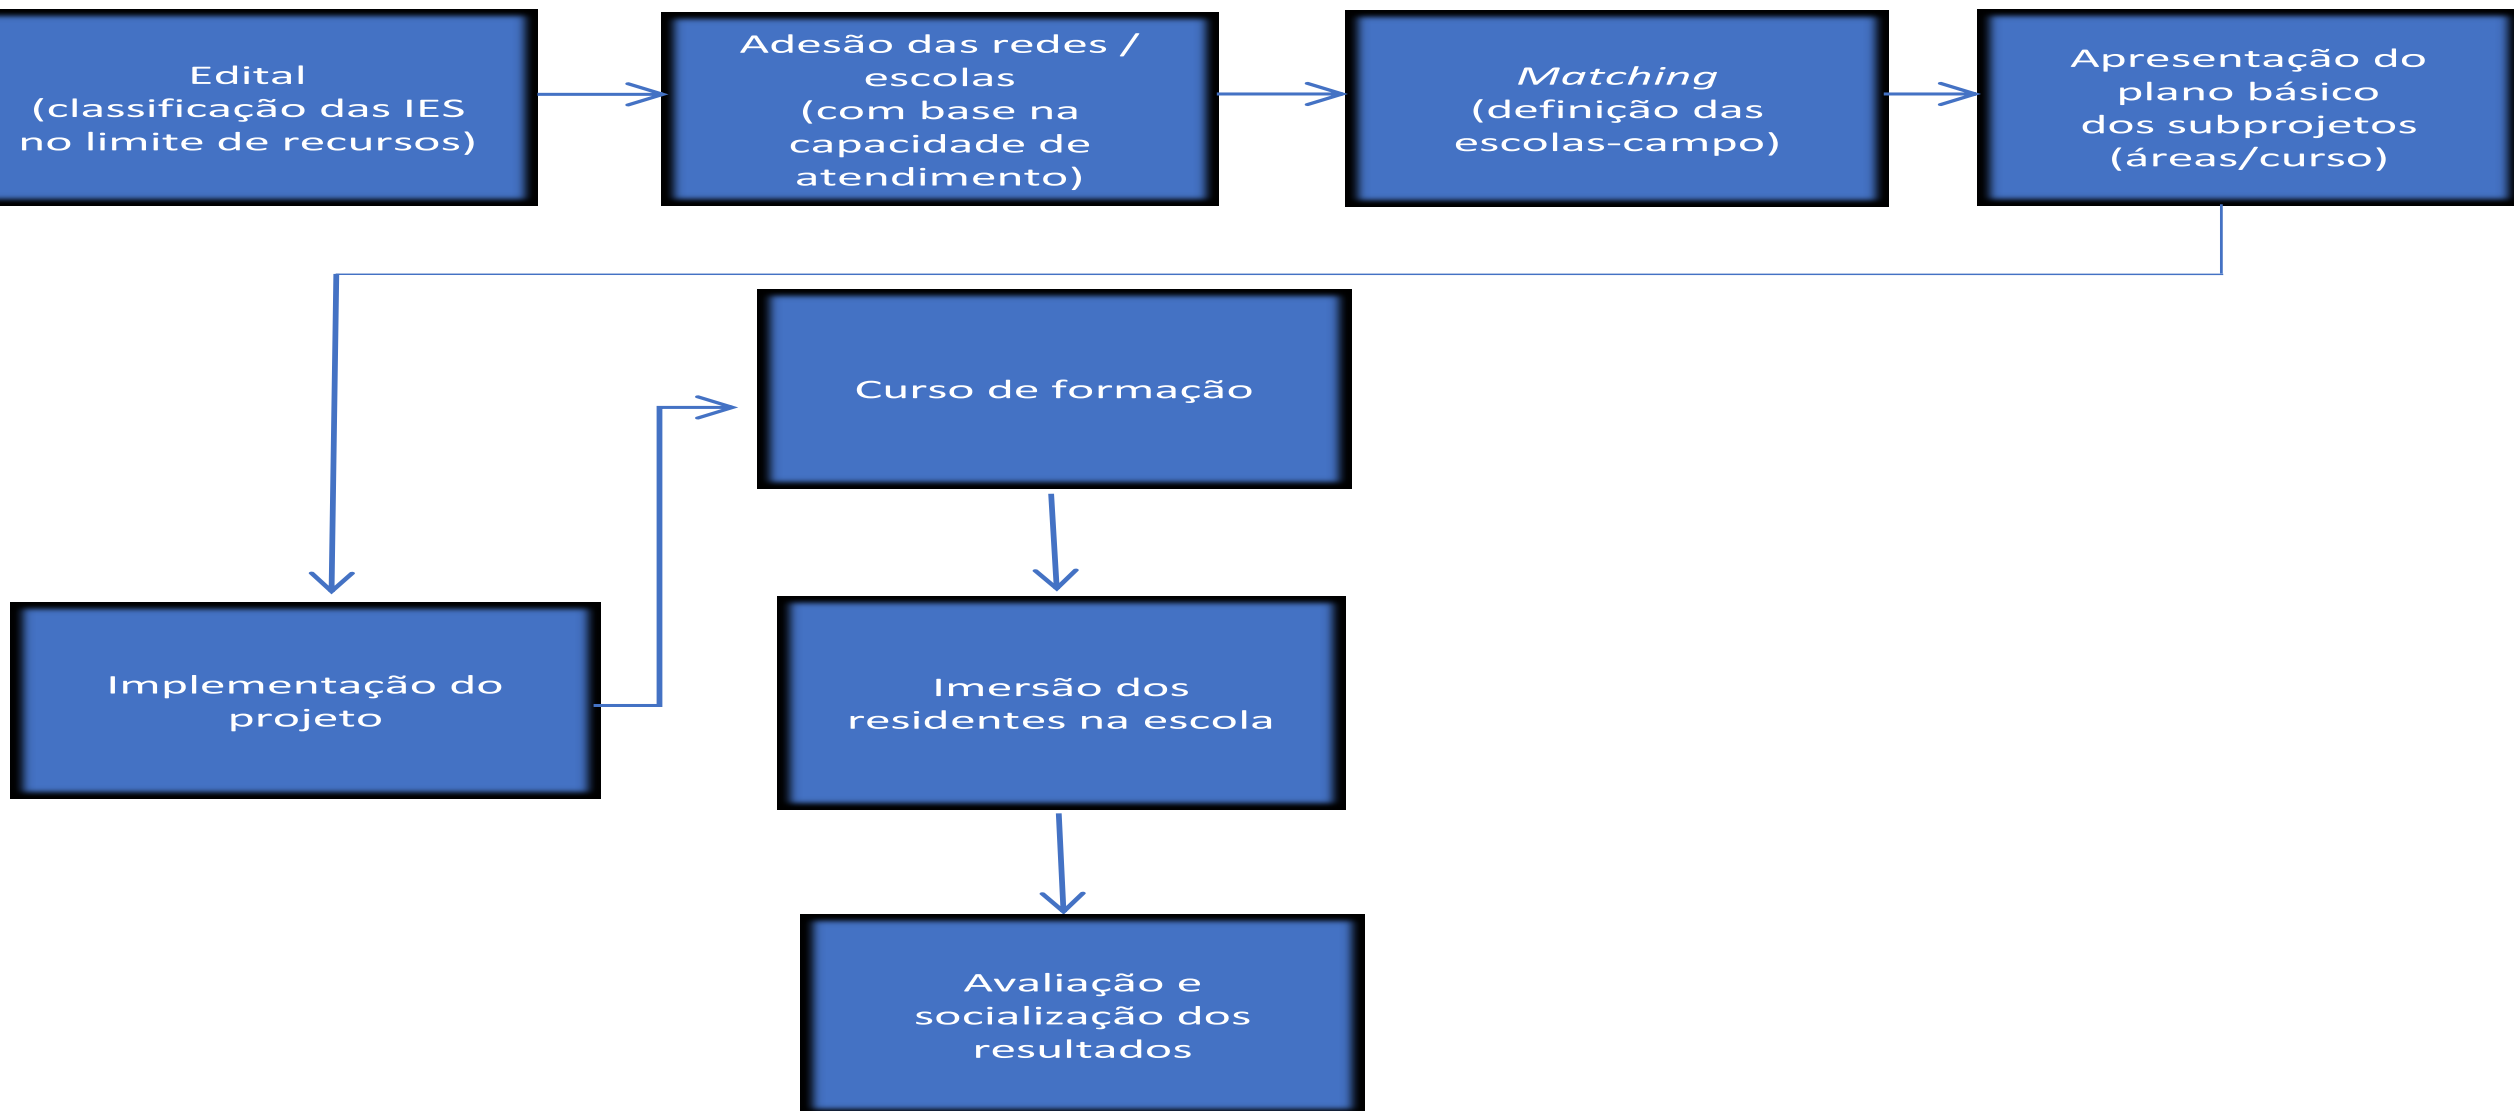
Edital
(classificação das IES no limite de recursos)

Adesão das redes / escolas
(com base na capacidade de atendimento)

*Matching*
(definição das escolas-campo)

Apresentação do plano básico dos subprojetos (áreas/curso)

Implementação do projeto

Curso de formação

Imersão dos residentes na escola

Avaliação e socialização dos resultados